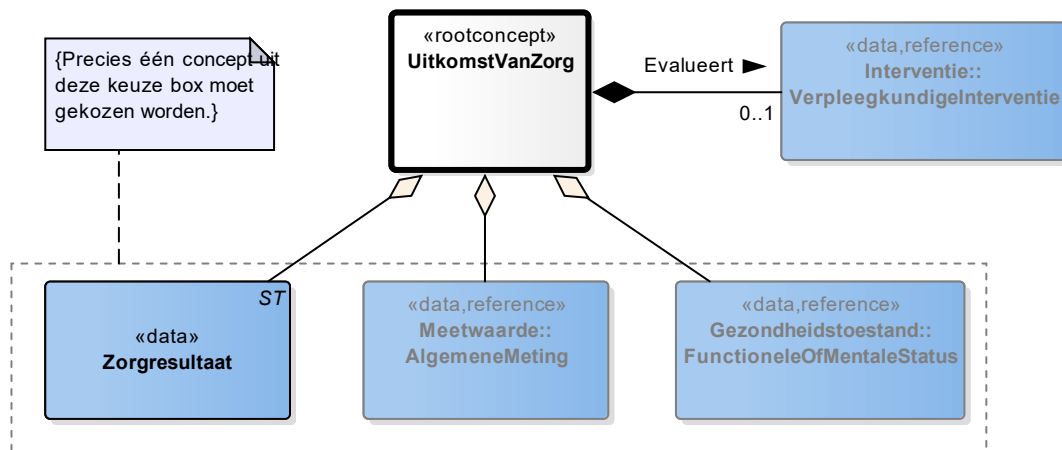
{Precies één concept uit deze keuze box moet gekozen worden.}

«rootconcept»
UitkomstVanZorg

Evalueert

0..1

«data,reference»
Interventie::
VerpleegkundigeInterventie

ST

«data»
Zorgresultaat

«data,reference»
Meetwaarde::
AlgemeneMeting

«data,reference»
Gezondheidstoestand::
FunctioneleOfMentaleStatus